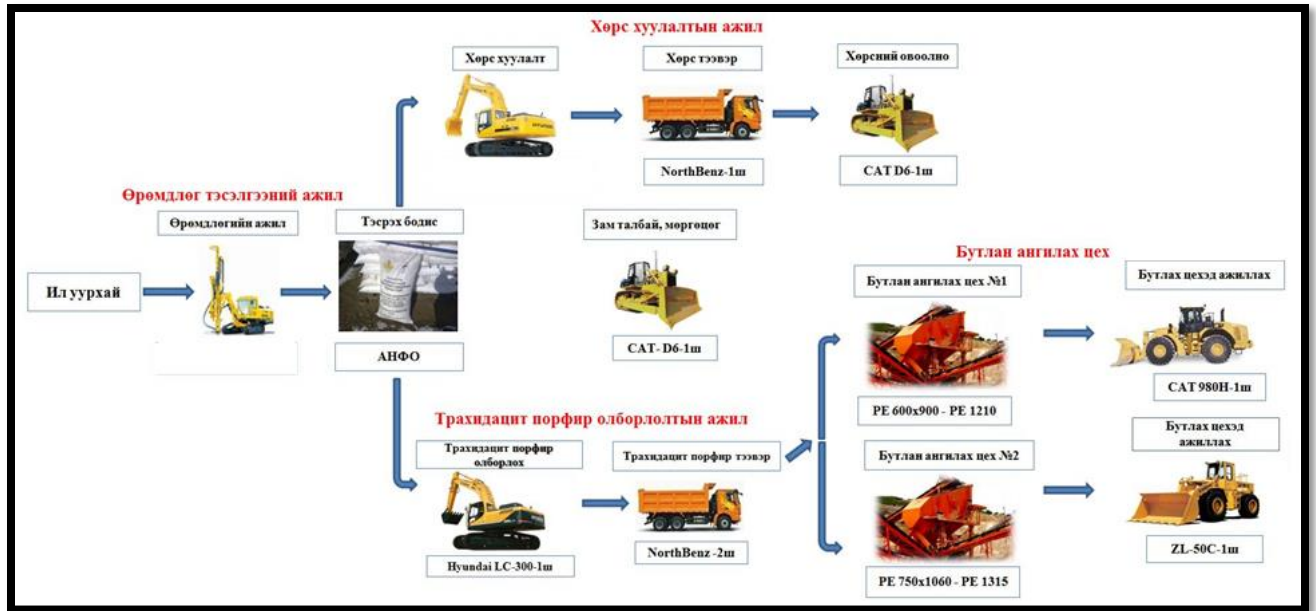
Хөрс хуулалтын ажил

Хөрс хуулалт

Хөрс тээвэр

Хөрсний овоолно

NorthBenz-1ш

CAT D6-1ш

Өрөмдлөг тэсэлгээний ажил

Өрөмдлөгийн ажил

Тэсрэх бодис

Зам талбай, моргоцог

Ил уурхай

АНФО

CAT- D6-1ш

Бутлан ангилах цех

Бутлан ангилах цех №1

Бутлах цехэд ажиллах

CAT 980H-1ш

PE 600x900 - PE 1210

Трахидацит порфир олборлолтын ажил

Трахидацит порфир олборлох

Трахидацит порфир тээвэр

Бутлан ангилах цех №2

Бутлах цехэд ажиллах

Hyundai LC-300-1ш

NorthBenz -2ш

ZL-50C-1ш

PE 750x1060 - PE 1315